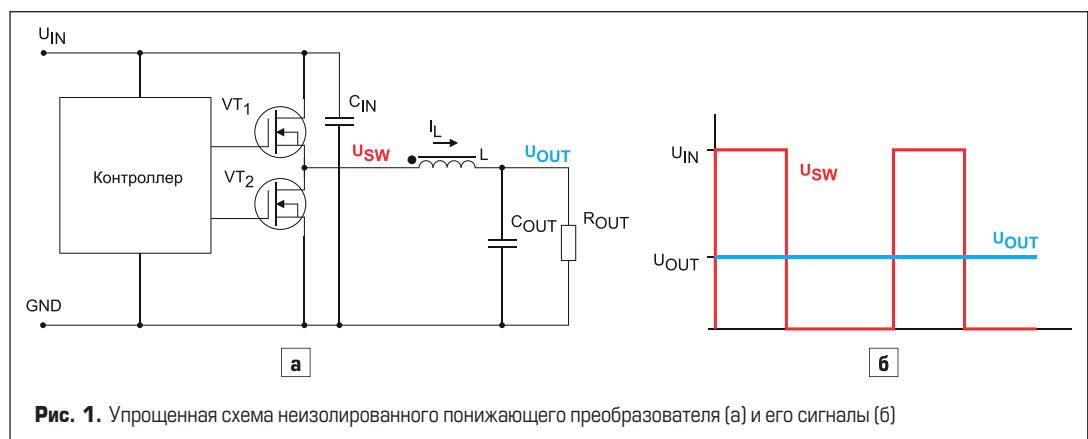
$U_{IN}$

$VT_1$

$C_{IN}$

$I_L$

$U_{SW}$

L

$U_{OUT}$

Контроллер

$VT_2$

$C_{OUT}$

$R_{OUT}$

GND

а

$U_{IN}$

$U_{SW}$

$U_{OUT}$

$U_{OUT}$

б

**Рис. 1.** Упрощенная схема неизолированного понижающего преобразователя (а) и его сигналы (б)